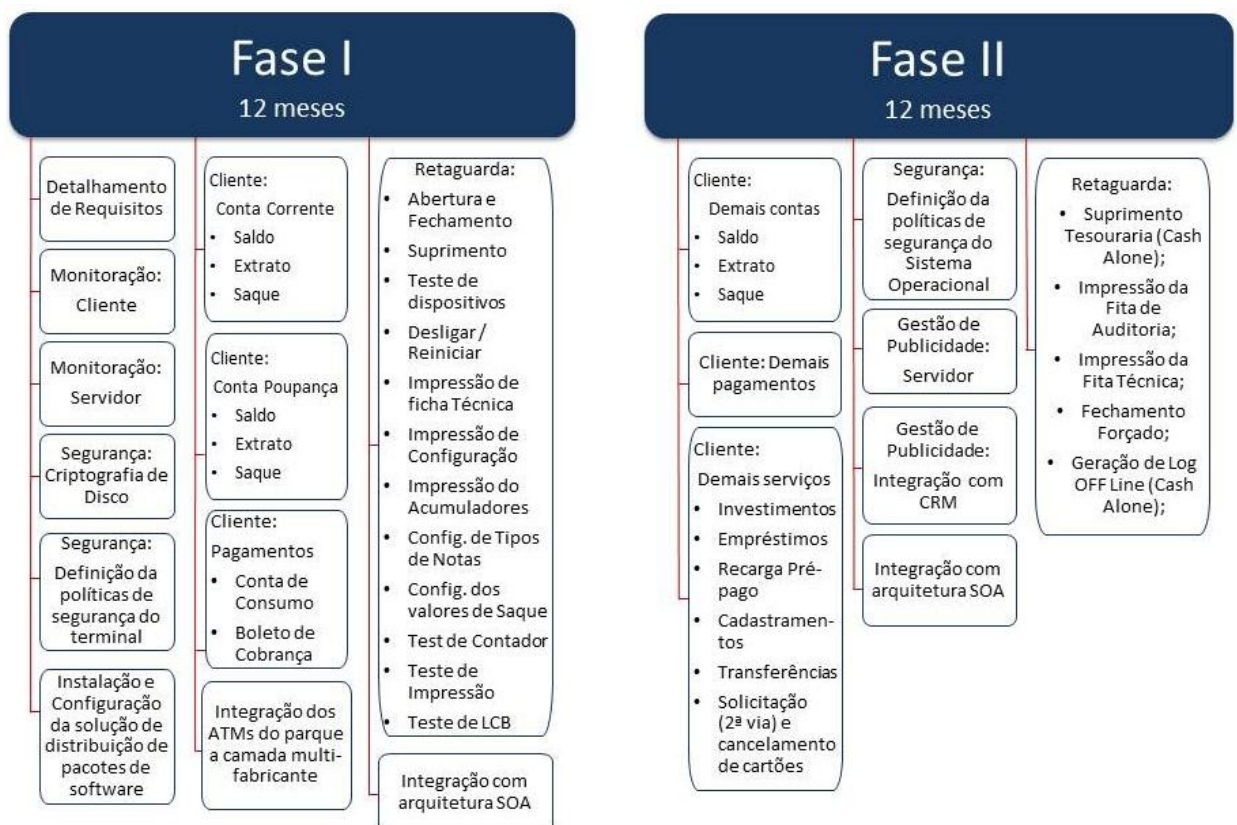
Fase I
12 meses

Detalhamento de Requisitos

Monitoração: Cliente

Monitoração: Servidor

Segurança: Criptografia de Disco

Segurança: Definição da políticas de segurança do terminal

Instalação e Configuração da solução de distribuição de pacotes de software

Cliente:
Conta Corrente
• Saldo
• Extrato
• Saque

Cliente:
Conta Poupança
• Saldo
• Extrato
• Saque

Cliente:
Pagamentos
• Conta de Consumo
• Boleto de Cobrança

Integração dos ATMs do parque a camada multi-fabricante

Retaguarda:
• Abertura e Fechamento
• Suprimento
• Teste de dispositivos
• Desligar / Reiniciar
• Impressão de ficha Técnica
• Impressão de Configuração
• Impressão do Acumuladores
• Config. de Tipos de Notas
• Config. dos valores de Saque
• Test de Contador
• Teste de Impressão
• Teste de LCB

Integração com arquitetura SOA

Fase II
12 meses

Cliente:
Demais contas
• Saldo
• Extrato
• Saque

Cliente: Demais pagamentos

Cliente:
Demais serviços
• Investimentos
• Empréstimos
• Recarga Pré-pago
• Cadastramentos
• Transferências
• Solicitação (2ª via) e cancelamento de cartões

Segurança:
Definição da políticas de segurança do Sistema Operacional

Gestão de Publicidade:
Servidor

Gestão de Publicidade:
Integração com CRM

Integração com arquitetura SOA

Retaguarda:
• Suprimento Tesouraria (Cash Alone);
• Impressão da Fita de Auditoria;
• Impressão da Fita Técnica;
• Fechamento Forçado;
• Geração de Log OFF Line (Cash Alone);